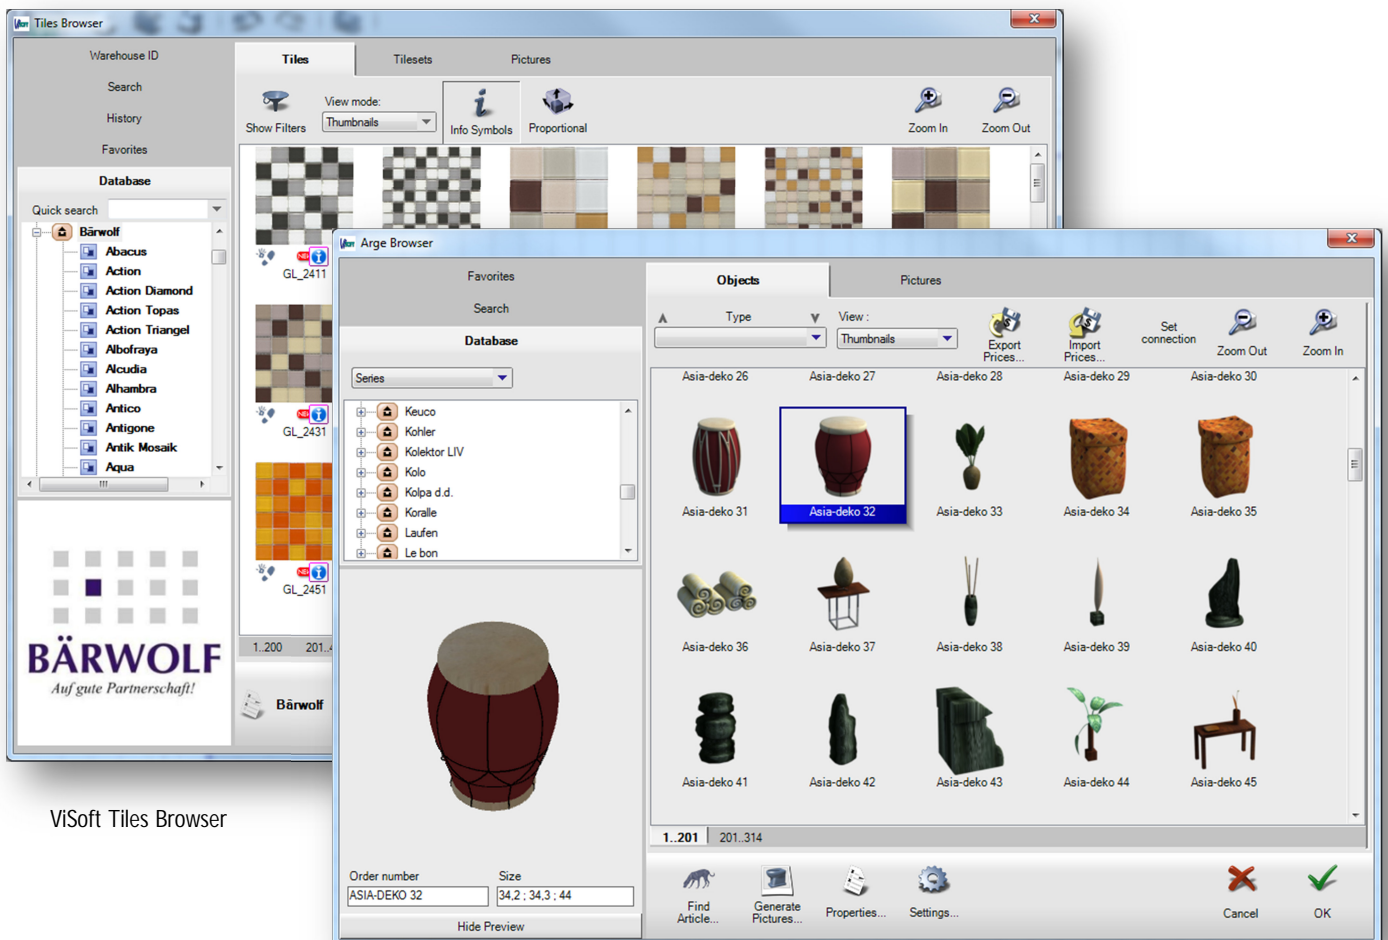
Tiles Browser

Warehouse ID
Search
History
Favorites
Database
Quick search

Bärwolf
Abacus
Action
Action Diamond
Action Topas
Action Triangel
Albofraya
Alcudia
Alhambra
Antico
Antigone
Antik Mosaik
Aqua

BÄRWOLF
Auf gute Partnerschaft!

Tiles
Tilesets
Pictures

Show Filters
View mode:
Thumbnails
Info Symbols
Proportional
Zoom In
Zoom Out

GL_2411
GL_2431
GL_2451
1..200
201..
Bärwolf

ViSoft Tiles Browser

Arge Browser

Favorites
Search
Database
Series
Keuco
Kohler
Kolektor LIV
Kolo
Kolpa d.d.
Koralle
Laufen
Le bon

Order number
ASIA-DEKO 32
Size
34,2 ; 34,3 ; 44
Hide Preview

Objects
Pictures

Type
View :
Thumbnails
Export Prices...
Import Prices...
Set connection
Zoom Out
Zoom In

Asia-deko 26
Asia-deko 27
Asia-deko 28
Asia-deko 29
Asia-deko 30
Asia-deko 31
Asia-deko 32
Asia-deko 33
Asia-deko 34
Asia-deko 35
Asia-deko 36
Asia-deko 37
Asia-deko 38
Asia-deko 39
Asia-deko 40
Asia-deko 41
Asia-deko 42
Asia-deko 43
Asia-deko 44
Asia-deko 45

1..201
201..314

Find Article...
Generate Pictures...
Properties...
Settings...
Cancel
OK